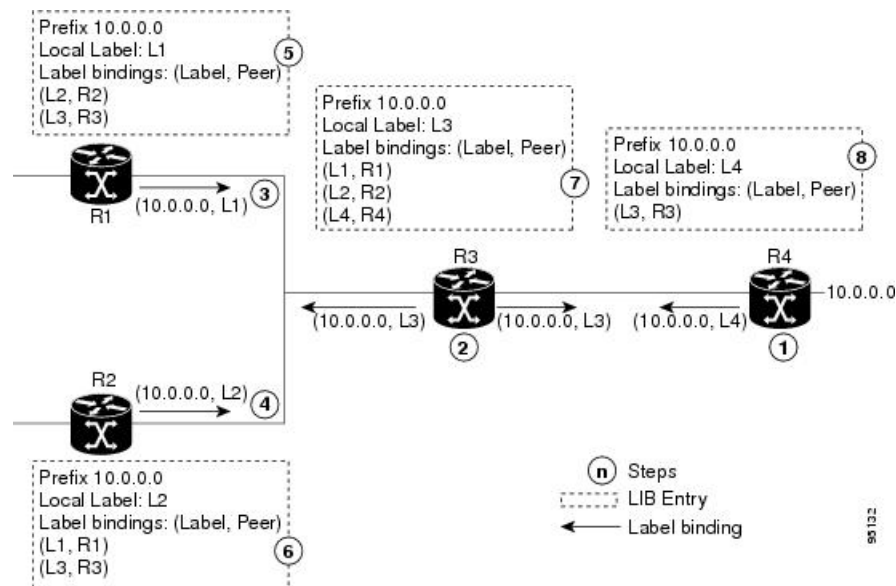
Prefix 10.0.0.0
Local Label: L1
Label bindings: (Label, Peer)
(L2, R2)
(L3, R3)
5

R1
(10.0.0.0, L1)
3

Prefix 10.0.0.0
Local Label: L3
Label bindings: (Label, Peer)
(L1, R1)
(L2, R2)
(L4, R4)
7

Prefix 10.0.0.0
Local Label: L4
Label bindings: (Label, Peer)
(L3, R3)
8

R3
(10.0.0.0, L3)
(10.0.0.0, L3)
2

R4
10.0.0.0
(10.0.0.0, L4)
1

R2
(10.0.0.0, L2)
4

Prefix 10.0.0.0
Local Label: L2
Label bindings: (Label, Peer)
(L1, R1)
(L3, R3)
6

n Steps
LIB Entry
Label binding

95132